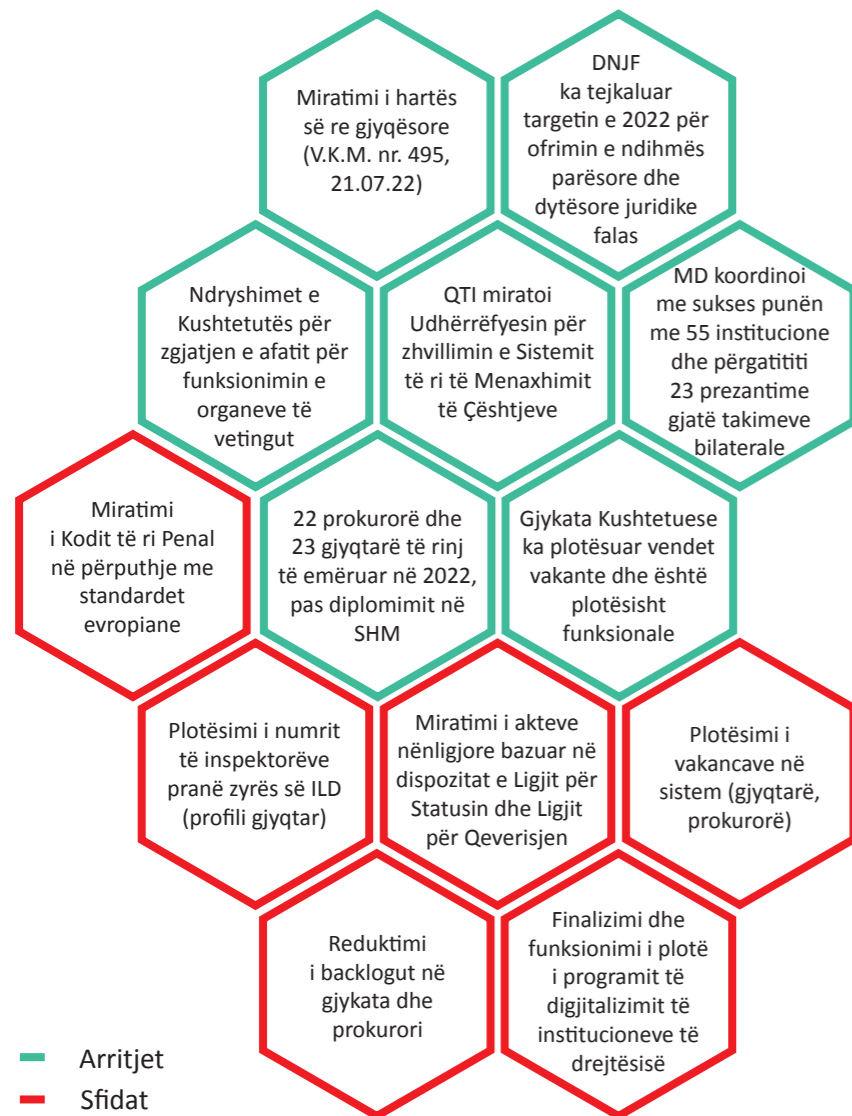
Miratimi i hartës së re gjyqësore (V.K.M. nr. 495, 21.07.22)

DNJF ka tejkaluar targetin e 2022 për ofrimin e ndihmës parësore dhe dytësore juridike falas

Ndryshimet e Kushtetutës për zgjatjen e afatit për funksionimin e organeve të vetingut

QTI miratoi Udhërrëfyesin për zhvillimin e Sistemit të ri të Menaxhimit të Çështjeve

MD koordinoi me sukses punën me 55 institucione dhe përgatititi 23 prezantime gjatë takimeve bilaterale

Miratimi i Kodit të ri Penal në përputhje me standardet evropiane

22 prokurorë dhe 23 gjyqtarë të rinj të emëruar në 2022, pas diplomimit në SHM

Gjykata Kushtetuese ka plotësuar vendet vakante dhe është plotësisht funksionale

Plotësimi i numrit të inspektorëve pranë zyrës së ILD (profili gjyqtar)

Miratimi i akteve nënligjore bazuar në dispozitat e Ligjit për Statusin dhe Ligjit për Qeverisjen

Plotësimi i vakancave në sistem (gjyqtarë, prokurorë)

Reduktimi i backlogut në gjykata dhe prokurori

Finalizimi dhe funksionimi i plotë i programit të digjitalizimit të institucioneve të drejtësisë

Arritjet
Sfidat